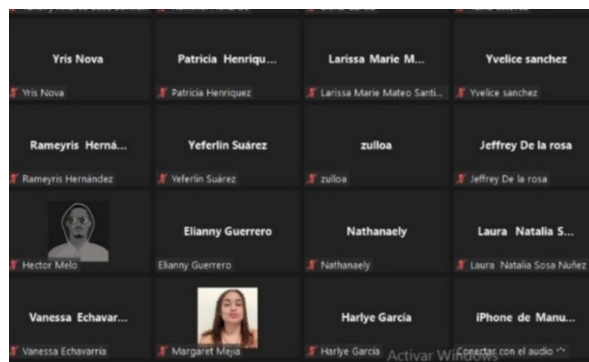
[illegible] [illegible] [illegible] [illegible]

Yris Nova
Yris Nova

Patricia Henriqu...
Patricia Henriquez

Larissa Marie M...
Larissa Marie Mateo Santi...

Yvelice sanchez
Yvelice sanchez

Rameyris Hernä...
Rameyris Hernández

Yeferlin Suárez
Yeferlin Suárez

zulloa
zulloa

Jeffrey De la rosa
Jeffrey De la rosa

Hector Melo

Elianny Guerrero
Elianny Guerrero

Nathanaely
Nathanaely

Laura Natalia S...
Laura Natalia Sosa Nuñez

Vanessa Echavar...
Vanessa Echavarria

Margaret Mejia

Harlye García
Harlye García

iPhone de Manu...
Conectar con el audio

Activar Windows